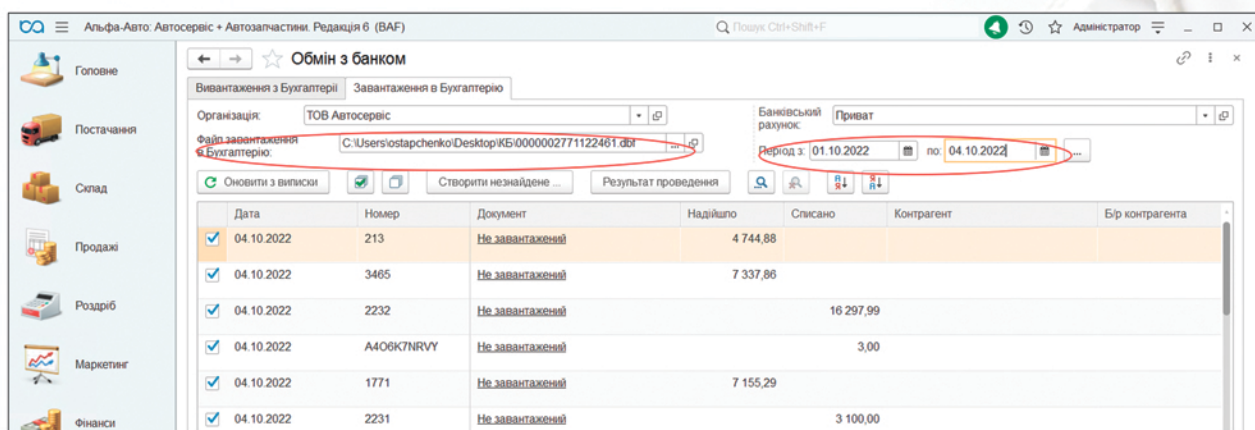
Альфа-Авто: Автосервіс + Автозапчастини. Редакція 6 (BAF)
Пошук Ctrl+Shift+F
Адміністратор

Головне
Постачання
Склад
Продажі
Роздріб
Маркетинг
Фінанси

Обмін з банком

Вивантаження з Бухгалтерії
Завантаження в Бухгалтерію

Організація: ТОВ Автосервіс
Банківський рахунок: Приват
Файл завантаження в Бухгалтерію: C:\Users\ostapchenko\Desktop\КБ\0000002771122461.dbf
Період з: 01.10.2022 по: 04.10.2022

Оновити з виписки
Створити незнайдене ...
Результат проведення

| | Дата | Номер | Документ | Надійшло | Списано | Контрагент | Б/р контрагента |
|---|---|---|---|---|---|---|---|
| ☑ | 04.10.2022 | 213 | Не завантажений | 4 744,88 | | | |
| ☑ | 04.10.2022 | 3465 | Не завантажений | 7 337,86 | | | |
| ☑ | 04.10.2022 | 2232 | Не завантажений | | 16 297,99 | | |
| ☑ | 04.10.2022 | A4O6K7NRVY | Не завантажений | | 3,00 | | |
| ☑ | 04.10.2022 | 1771 | Не завантажений | 7 155,29 | | | |
| ☑ | 04.10.2022 | 2231 | Не завантажений | | 3 100,00 | | |